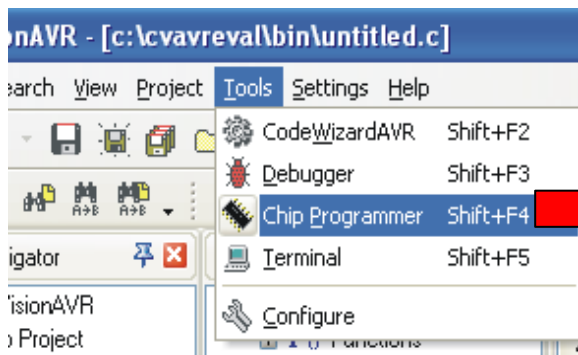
onAVR - [c:\cvavreval\bin\untitled.c]

earch View Project Tools Settings Help

CodeWizardAVR Shift+F2
Debugger Shift+F3
Chip Programmer Shift+F4
Terminal Shift+F5
Configure

igator
VisionAVR
o Project
Functions